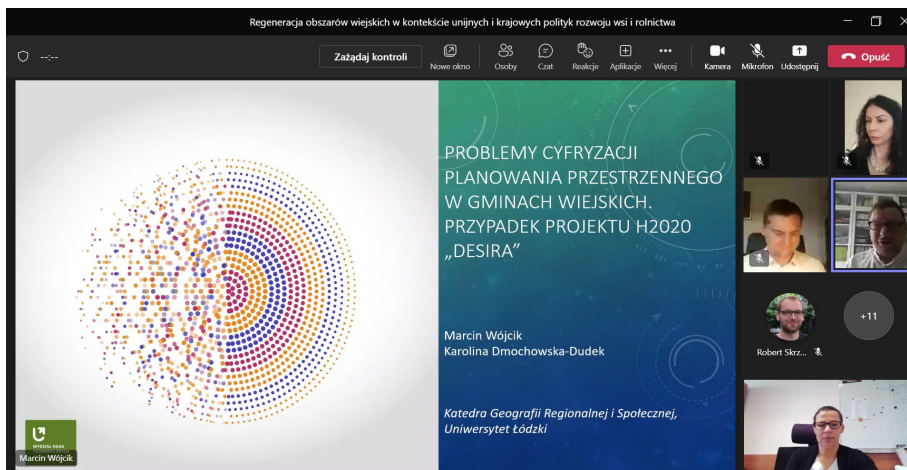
Regeneracja obszarów wiejskich w kontekście unijnych i krajowych polityk rozwoju wsi i rolnictwa

--:--

Zażądaj kontroli

Nowe okno

Osoby

Czat

Reakcje

Aplikacje

Więcej

Kamera

Mikrofon

Udostępnij

Opuść

PROBLEMY CYFRYZACJI PLANOWANIA PRZESTRZENNEGO W GMINACH WIEJSKICH. PRZYPADEK PROJEKTU H2020 „DESIRA"

Marcin Wójcik
Karolina Dmochowska-Dudek

Katedra Geografii Regionalnej i Społecznej, Uniwersytet Łódzki

Marcin Wójcik

Robert Skrz...

+11